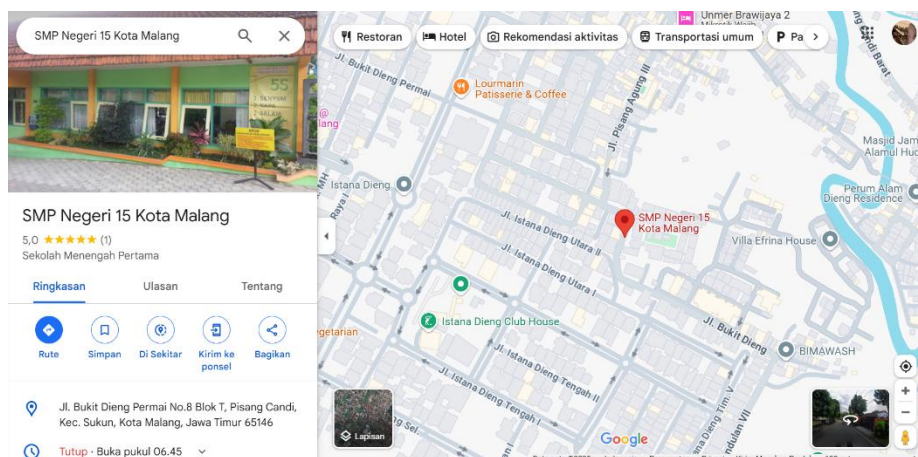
SMP Negeri 15 Kota Malang

Restoran
Hotel
Rekomendasi aktivitas
Transportasi umum
Pa

SMP Negeri 15 Kota Malang
5,0 ★★★★★ (1)
Sekolah Menengah Pertama

Ringkasan
Ulasan
Tentang

Rute
Simpan
Di Sekitar
Kirim ke ponsel
Bagikan

Jl. Bukit Dieng Permai No.8 Blok T, Pisang Candi, Kec. Sukun, Kota Malang, Jawa Timur 65146

Tutup · Buka pukul 06.45

Unmer Brawijaya 2
Jl. Bukit Dieng Permai
Lourmarin Patisserie & Coffee
Jl. Pisang Agung III
Istana Dieng
SMP Negeri 15 Kota Malang
Jl. Istana Dieng Utara II
Jl. Istana Dieng Utara I
Villa Efrina House
Masjid Jam Alamul Huc
Perum Alam Dieng Residence
Istana Dieng Club House
Jl. Bukit Dieng
BIMAWASH
Jl. Istana Dieng Tengah II
Jl. Istana Dieng Tengah I
getarian
Lapisan
Google